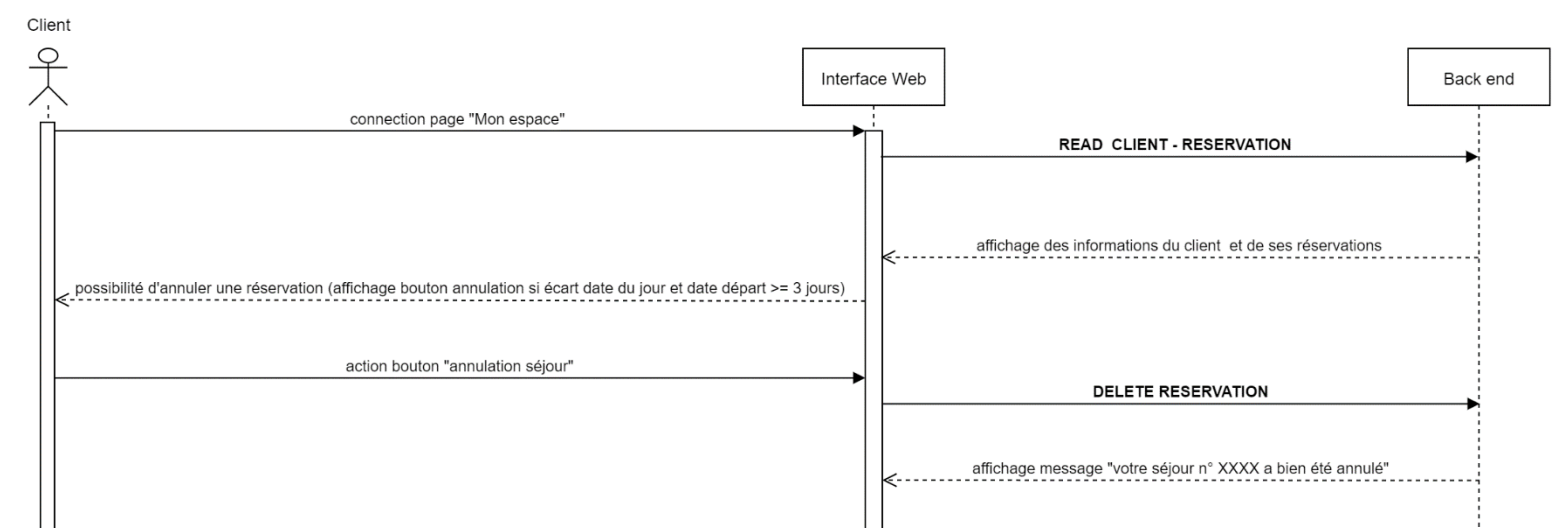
Client

Interface Web

Back end

connection page "Mon espace"

READ CLIENT - RESERVATION

affichage des informations du client et de ses réservations

possibilité d'annuler une réservation (affichage bouton annulation si écart date du jour et date départ >= 3 jours)

action bouton "annulation séjour"

DELETE RESERVATION

affichage message "votre séjour n° XXXX a bien été annulé"